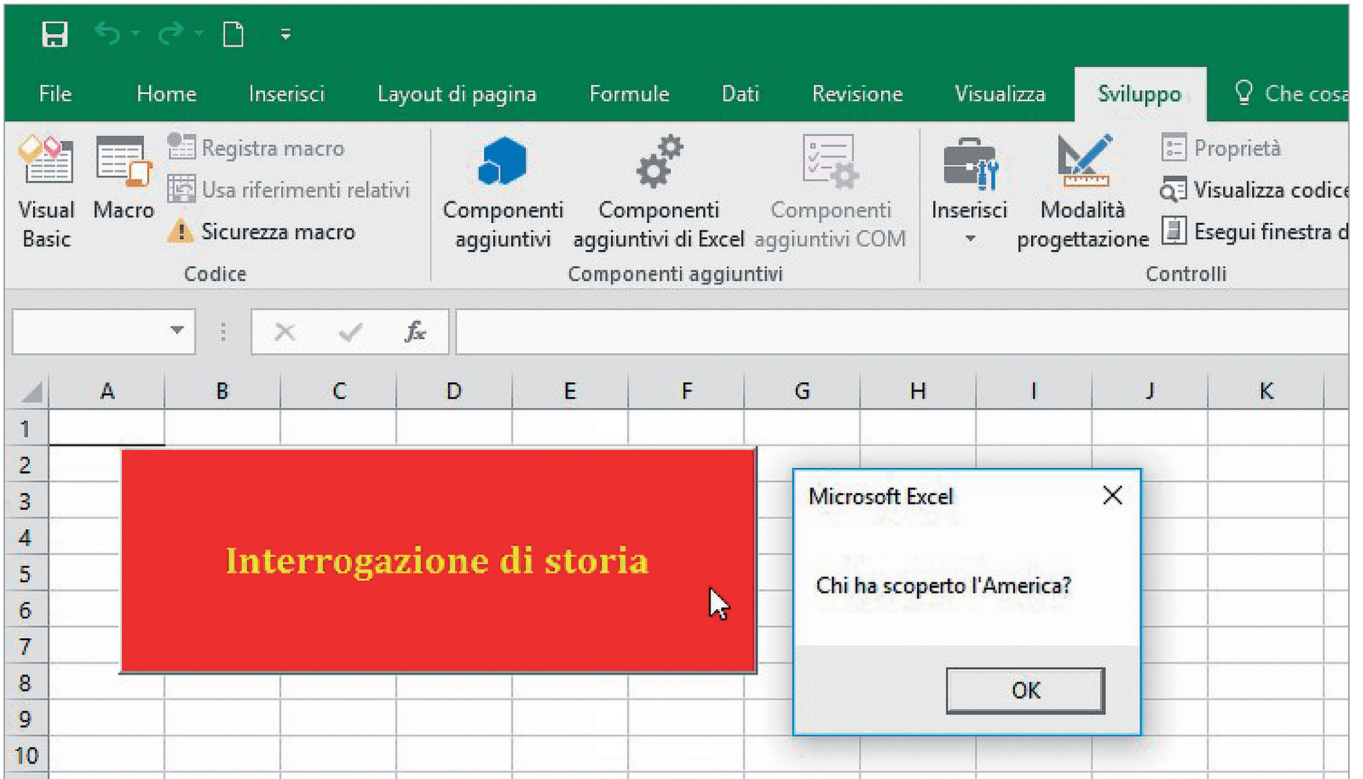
File Home Inserisci Layout di pagina Formule Dati Revisione Visualizza Sviluppo Che cosa

Visual Basic
Macro
Registra macro
Usa riferimenti relativi
Sicurezza macro
Codice

Componenti aggiuntivi
Componenti aggiuntivi di Excel
Componenti aggiuntivi COM
Componenti aggiuntivi

Inserisci
Modalità progettazione
Proprietà
Visualizza codice
Esegui finestra d
Controlli

$f_x$

| | A | B | C | D | E | F | G | H | I | J | K |
|---|---|---|---|---|---|---|---|---|---|---|---|
| 1 | | | | | | | | | | | |
| 2 | | | | | | | | | | | |
| 3 | | | | | | | | | | | |
| 4 | | | | | | | | | | | |
| 5 | | | | | | | | | | | |
| 6 | | | | | | | | | | | |
| 7 | | | | | | | | | | | |
| 8 | | | | | | | | | | | |
| 9 | | | | | | | | | | | |
| 10 | | | | | | | | | | | |

Interrogazione di storia

Microsoft Excel
Chi ha scoperto l'America?
OK